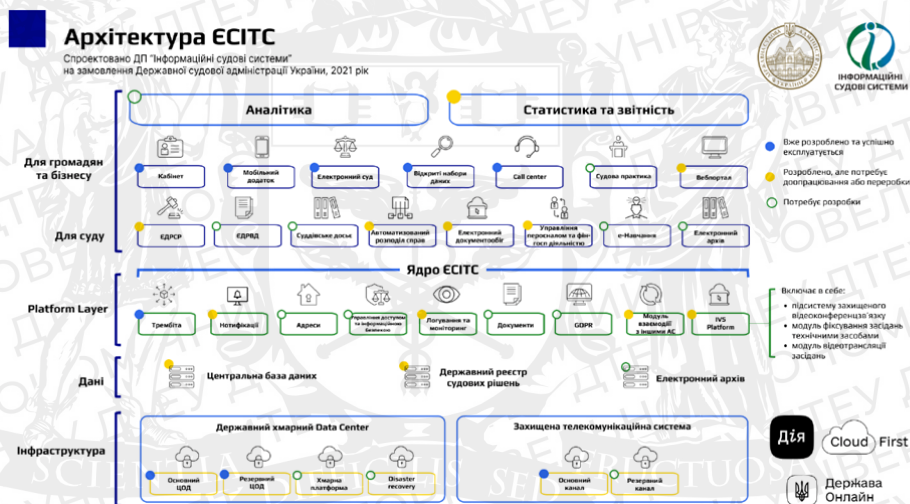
Архітектура ЄСІТС

Спроектовано ДП "Інформаційні судові системи" на замовлення Державної судової адміністрації України, 2021 рік

ІНФОРМАЦІЙНІ СУДОВІ СИСТЕМИ

Аналітика

Статистика та звітність

Для громадян та бізнесу

Кабінет

Мобільний додаток

Електронний суд

Відкриті набори даних

Call center

Судова практика

Вебпортал

Вже розроблено та успішно експлуатується

Розроблено, але потребує доопрацювання або переробки

Потребує розробки

Для суду

ЄДРСР

ЄДРВД

Суддівське досьє

Автоматизований розподіл справ

Електронний документообіг

Управління персоналом та фін госп діяльністю

е-Навчання

Електронний архів

Ядро ЄСІТС

Platform Layer

Трембіта

Нотифікації

Адреси

Управління доступом та інформаційною безпекою

Логування та моніторинг

Документи

GDPR

Модуль взаємодії з іншими АС

IVS Platform

Включає в себе:

• підсистему захищеного відеоконференцзв'язку

• модуль фіксування засідань технічними засобами

• модуль відеотрансляції засідань

Дані

Центральна база даних

Державний реєстр судових рішень

Електронний архів

Інфраструктура

Державний хмарний Data Center

Основний ЦОД

Резервний ЦОД

Хмарна платформа

Disaster recovery

Захищена телекомунікаційна система

Основний канал

Резервний канал

Дія

Cloud First

Держава Онлайн